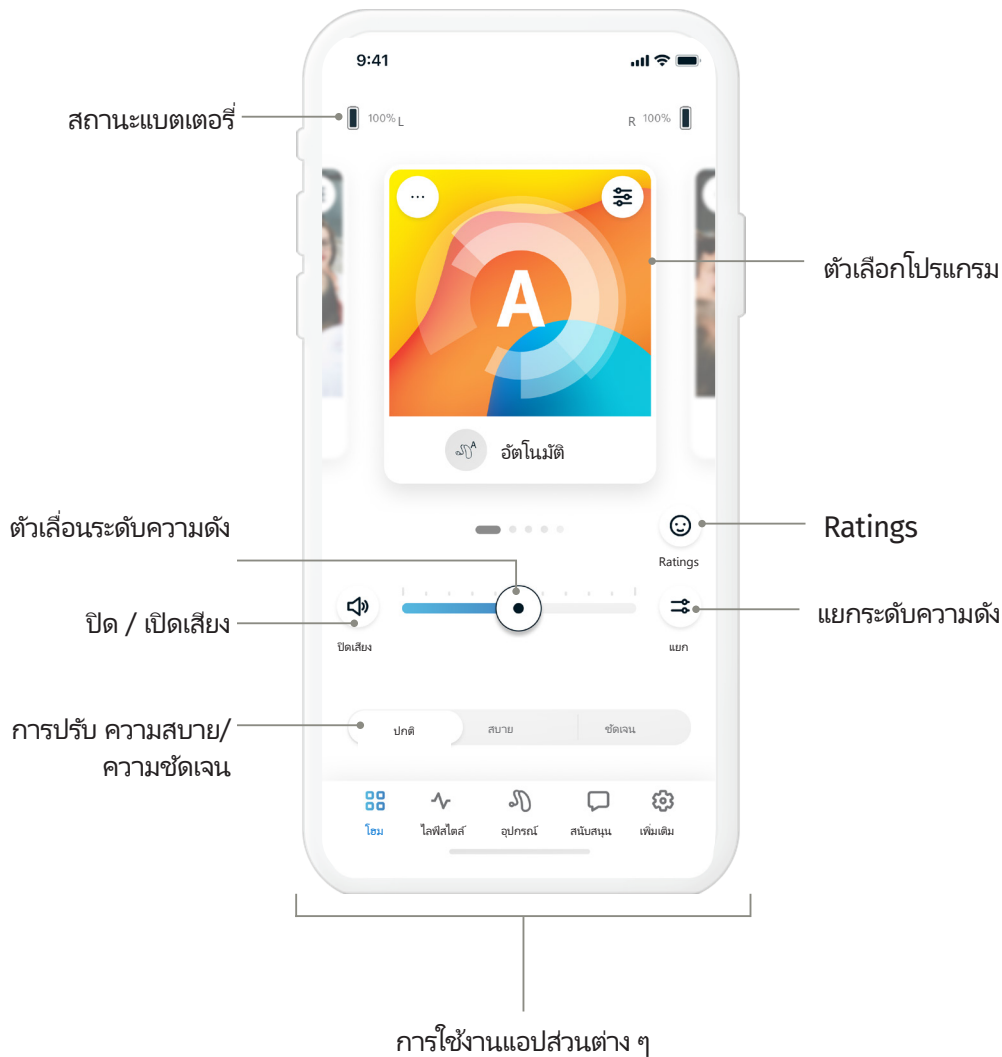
9:41

สถานะแบตเตอรี่

100% L

R 100%

...

A

ตัวเลือกโปรแกรม

อัตโนมัติ

ตัวเลื่อนระดับความดัง

Ratings

Ratings

ปิด / เปิดเสียง

ปิดเสียง

แยกระดับความดัง

แยก

การปรับ ความสบาย/ ความชัดเจน

ปกติ

สบาย

ชัดเจน

โฮม

ไลฟ์สไตล์

อุปกรณ์

สนับสนุน

เพิ่มเติม

การใช้งานแอปส่วนต่าง ๆ